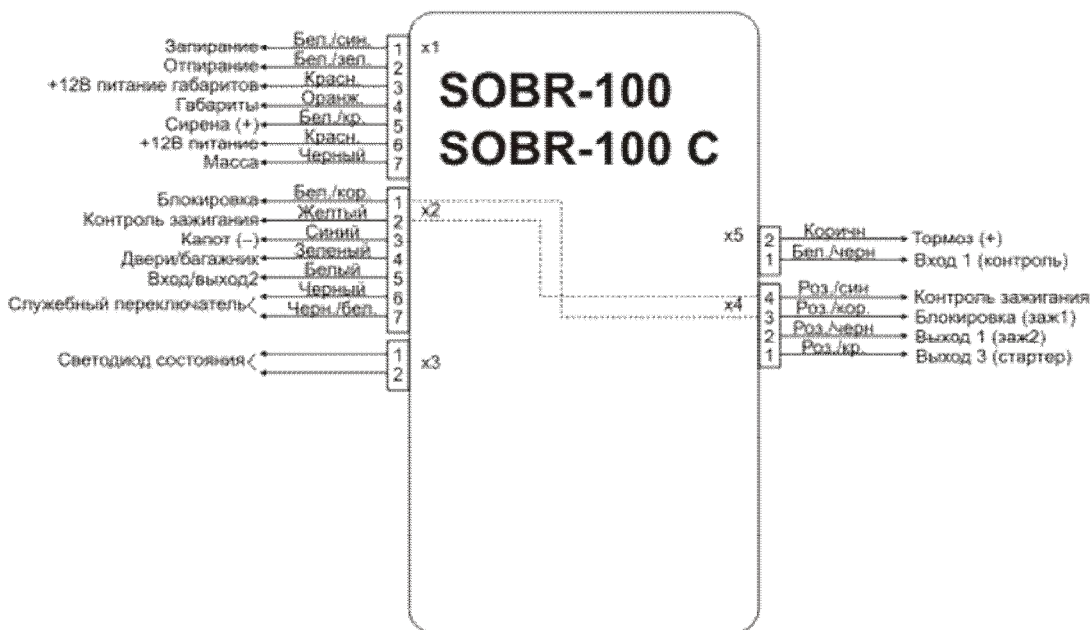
SOBR-100
SOBR-100 C

x1
Запирание Бел./син. 1
Отпирание Бел./зел. 2
+12В питание габаритов Красн. 3
Габариты Оранж. 4
Сирена (+) Бел./кр. 5
+12В питание Красн. 6
Масса Черный 7

x2
Блокировка Бел./кор. 1
Контроль зажигания Желтый 2
Капот (–) Синий 3
Двери/багажник Зеленый 4
Вход/выход2 Белый 5
Служебный переключатель Черный 6
Черн./бел. 7

x3
Светодиод состояния 1
2

x5
2 Коричн Тормоз (+)
1 Бел./черн Вход 1 (контроль)

x4
4 Роз./син Контроль зажигания
3 Роз./кор. Блокировка (заж1)
2 Роз./черн Выход 1 (заж2)
1 Роз./кр. Выход 3 (стартер)